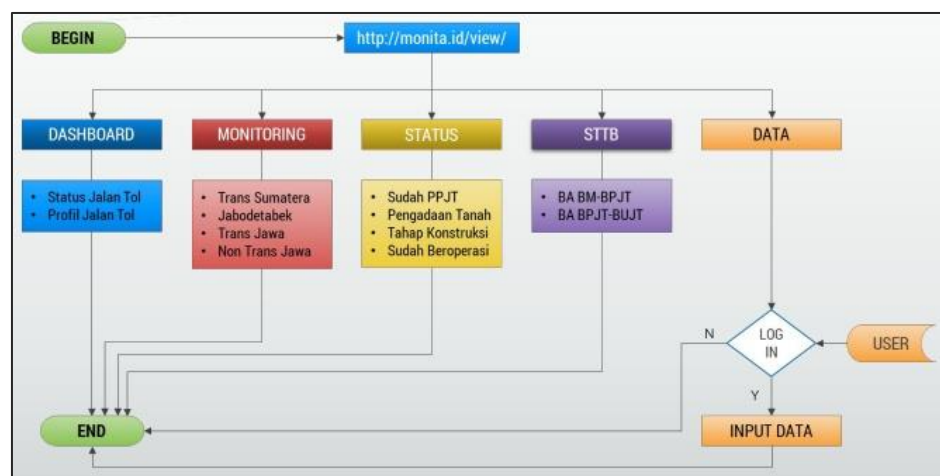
BEGIN

http://monita.id/view/

DASHBOARD

- Status Jalan Tol
- Profil Jalan Tol

MONITORING

- Trans Sumatera
- Jabodetabek
- Trans Jawa
- Non Trans Jawa

STATUS

- Sudah PPJT
- Pengadaan Tanah
- Tahap Konstruksi
- Sudah Beroperasi

STTB

- BA BM-BPJT
- BA BPJT-BUJT

DATA

N

LOG IN

USER

Y

END

INPUT DATA